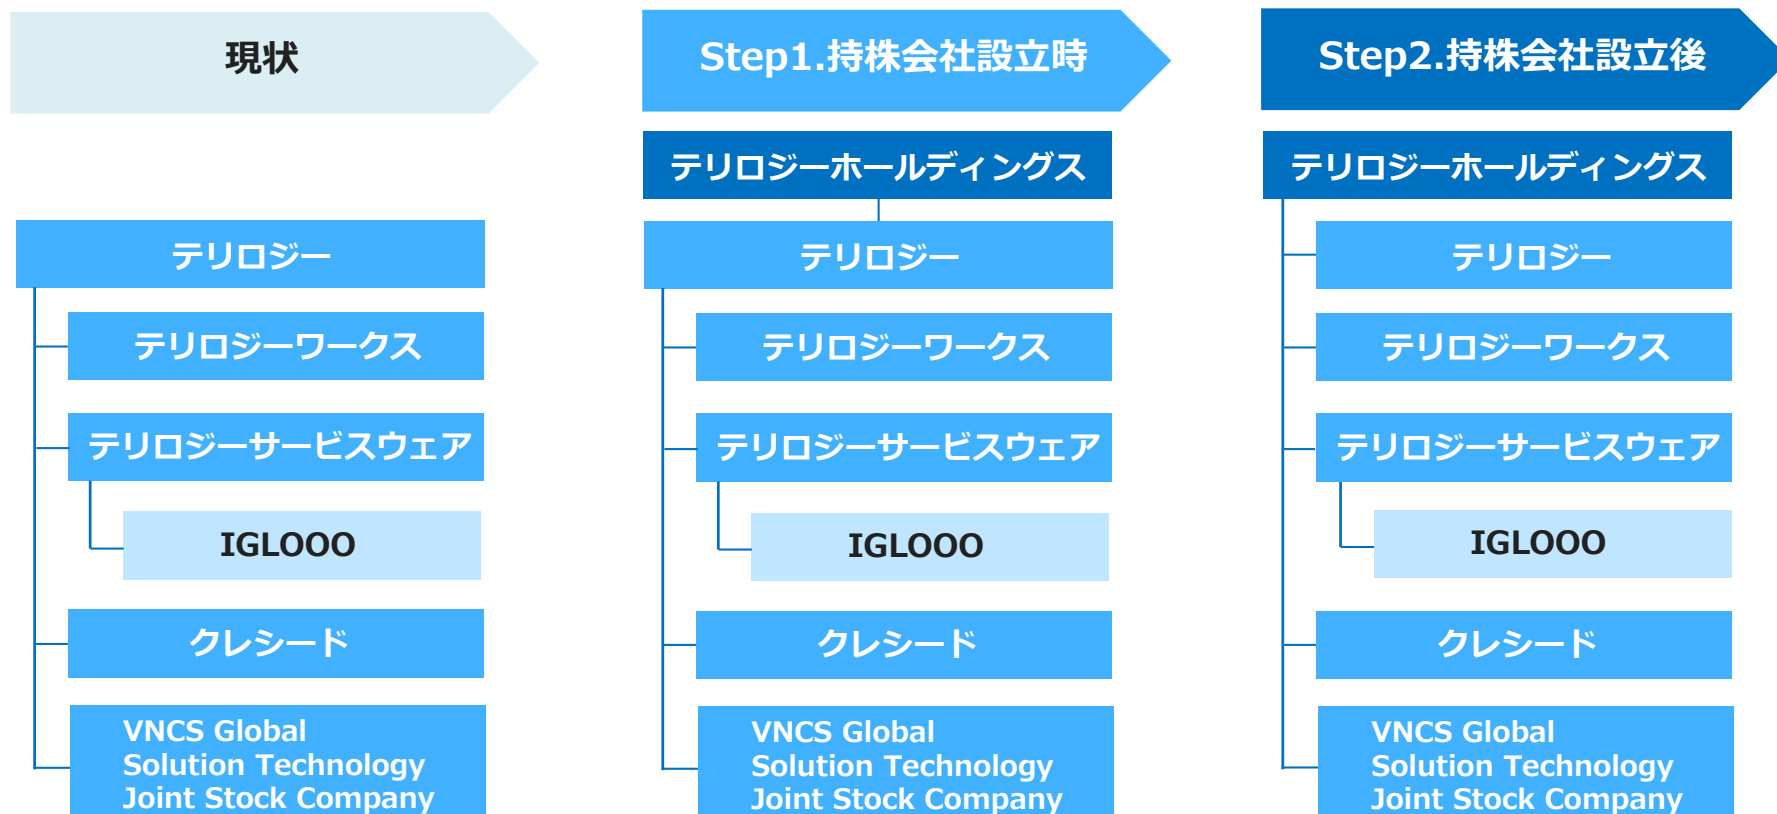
現状

テリロジー

テリロジーワークス

テリロジーサービスウェア

IGLOOO

クレシード

VNCS Global Solution Technology Joint Stock Company

Step1.持株会社設立時

テリロジーホールディングス

テリロジー

テリロジーワークス

テリロジーサービスウェア

IGLOOO

クレシード

VNCS Global Solution Technology Joint Stock Company

Step2.持株会社設立後

テリロジーホールディングス

テリロジー

テリロジーワークス

テリロジーサービスウェア

IGLOOO

クレシード

VNCS Global Solution Technology Joint Stock Company